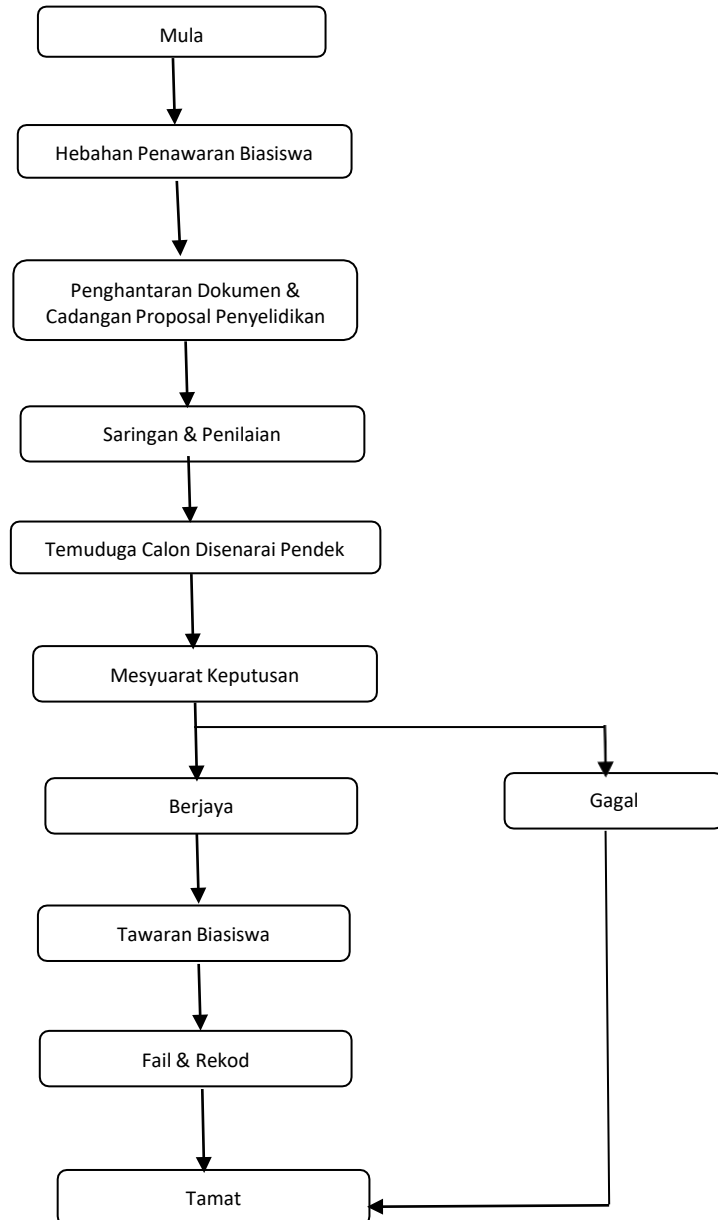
Mula

Hebahan Penawaran Biasiswa

Penghantaran Dokumen & Cadangan Proposal Penyelidikan

Saringan & Penilaian

Temuduga Calon Disenarai Pendek

Mesyuarat Keputusan

Berjaya

Gagal

Tawaran Biasiswa

Fail & Rekod

Tamat